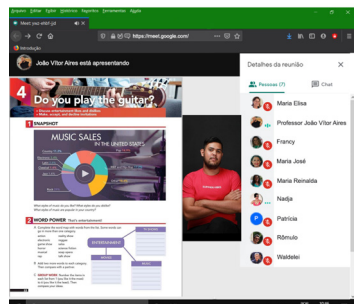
Arquivo Editar Exibir Histórico Favoritos Ferramentas Ajuda
Meet: ysv-etkf-pit
https://meet.google.com/
Introdução
João Vitor Aires está apresentando
4 Do you play the guitar?
1 SNAPSHOT
MUSIC SALES
IN THE UNITED STATES
2 WORD POWER
ENTERTAINMENT
Detalhes da reunião
Pessoas (7)
Chat
Maria Elisa
Professor João Vitor Aires
Francy
Maria José
Maria Reinalda
Nadja
Patrícia
Rômulo
Waldelei